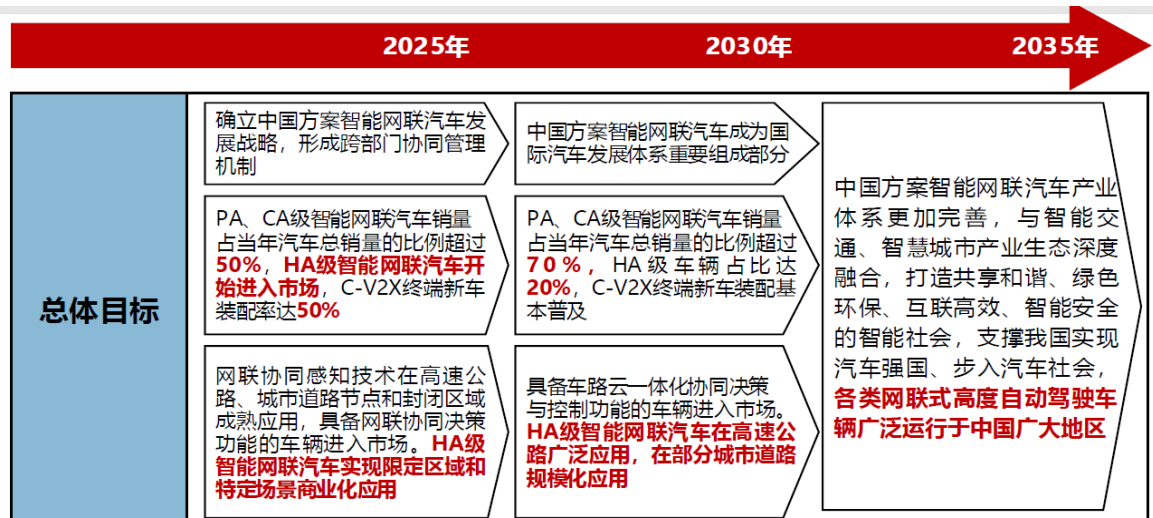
2025年 2030年 2035年

总体目标

确立中国方案智能网联汽车发展战略，形成跨部门协同管理机制

PA、CA级智能网联汽车销量占当年汽车总销量的比例超过50%，HA级智能网联汽车开始进入市场，C-V2X终端新车装配率达50%

网联协同感知技术在高速公路、城市道路节点和封闭区域成熟应用，具备网联协同决策功能的车辆进入市场。HA级智能网联汽车实现限定区域和特定场景商业化应用

中国方案智能网联汽车成为国际汽车发展体系重要组成部分

PA、CA级智能网联汽车销量占当年汽车总销量的比例超过70%，HA级车辆占比达20%，C-V2X终端新车装配基本普及

具备车路云一体化协同决策与控制功能的车辆进入市场。HA级智能网联汽车在高速公路广泛应用，在部分城市道路规模化应用

中国方案智能网联汽车产业体系更加完善，与智能交通、智慧城市产业生态深度融合，打造共享和谐、绿色环保、互联高效、智能安全的智能社会，支撑我国实现汽车强国、步入汽车社会，各类网联式高度自动驾驶车辆广泛运行于中国广大地区